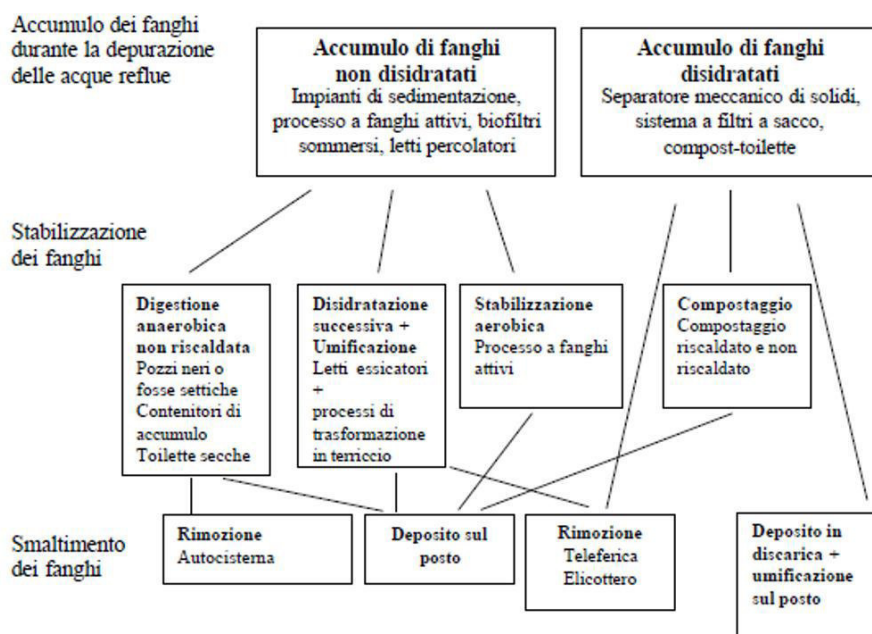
Accumulo dei fanghi durante la depurazione delle acque reflue

**Accumulo di fanghi non disidratati**
Impianti di sedimentazione, processo a fanghi attivi, biofiltri sommersi, letti percolatori

**Accumulo di fanghi disidratati**
Separatore meccanico di solidi, sistema a filtri a sacco, compost-toilette

Stabilizzazione dei fanghi

**Digestione anaerobica non riscaldata**
Pozzi neri o fosse settiche
Contenitori di accumulo
Toilette secche

**Disidratazione** successiva + **Umificazione**
Letti essicatori + processi di trasformazione in terriccio

**Stabilizzazione aerobica**
Processo a fanghi attivi

**Compostaggio**
Compostaggio riscaldato e non riscaldato

Smaltimento dei fanghi

**Rimozione**
Autocisterna

**Deposito sul posto**

**Rimozione**
Teleferica
Elicottero

**Deposito in discarica + umificazione sul posto**